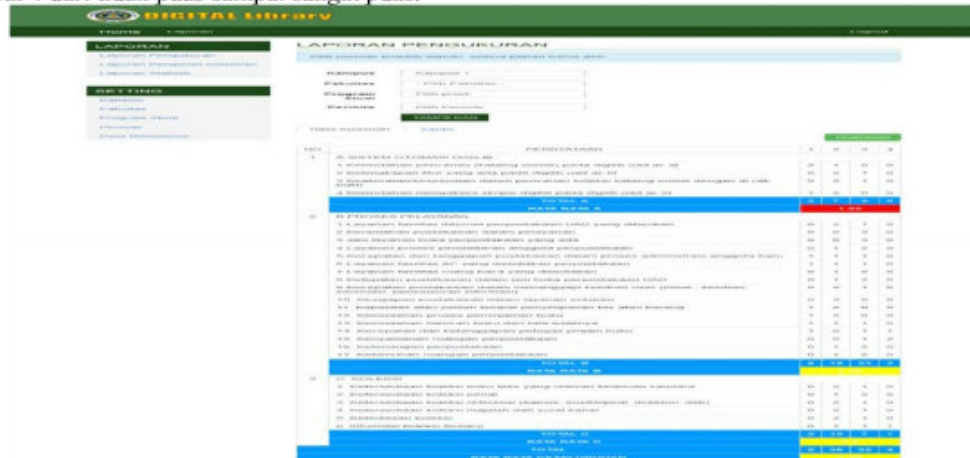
DIGITAL Library

Home Laporan

Logout

LAPORAN

Laporan Pengukuran

Laporan Pengukuran Instansi

Laporan Statistik

SETTING

Kampus

Fakultas

Program Studi

Periode

Data Instrumen

LAPORAN PENGUKURAN

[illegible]

Kampus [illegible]

Fakultas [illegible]

Program Studi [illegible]

Periode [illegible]

TAMPILKAN

Hasil Pengukuran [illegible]

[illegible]

| NO | PERNYATAAN | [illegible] | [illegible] | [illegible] | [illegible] |
|---|---|---|---|---|---|
| I | A. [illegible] | | | | |
| | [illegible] | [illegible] | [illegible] | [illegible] | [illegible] |
| | TOTAL A | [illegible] | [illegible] | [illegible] | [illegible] |
| | RATA RATA A | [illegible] | | | |
| II | B. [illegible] | | | | |
| | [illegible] | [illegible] | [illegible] | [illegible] | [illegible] |
| | TOTAL B | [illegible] | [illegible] | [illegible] | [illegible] |
| | RATA RATA B | | | | |
| III | C. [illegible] | | | | |
| | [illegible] | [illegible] | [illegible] | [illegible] | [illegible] |
| | TOTAL C | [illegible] | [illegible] | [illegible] | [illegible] |
| | RATA RATA C | | | | |
| | TOTAL | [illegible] | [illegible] | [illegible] | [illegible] |
| | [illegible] | | | | |